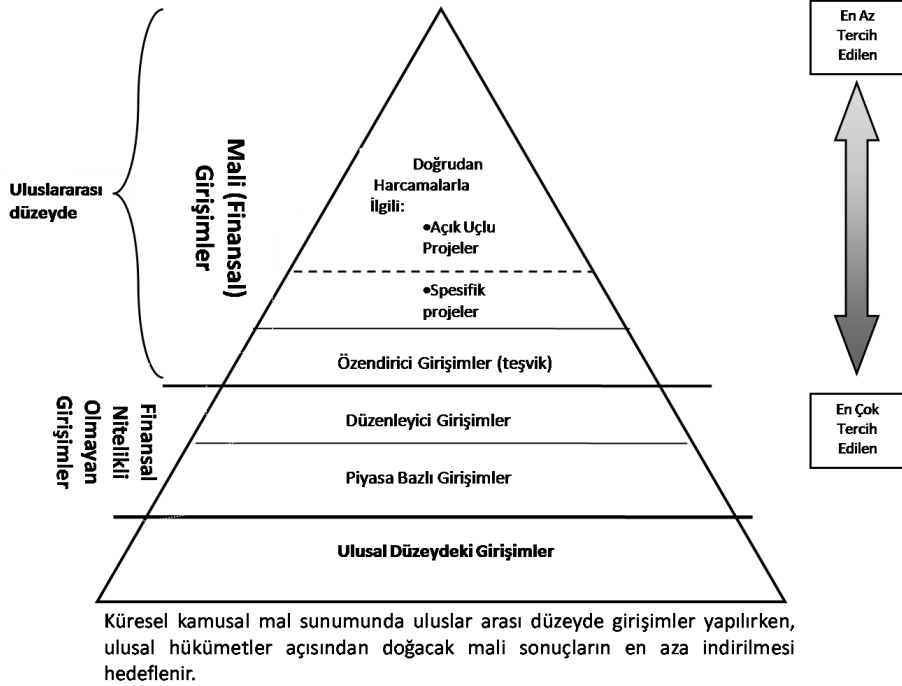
En Az Tercih Edilen

Uluslararası düzeyde

Mali (Finansal) Girişimler

Doğrudan Harcamalarla İlgili:
•Açık Uçlu Projeler

•Spesifik projeler

Özendirici Girişimler (teşvik)

Finansal Nitelikli Olmayan Girişimler

Düzenleyici Girişimler

Piyasa Bazlı Girişimler

Ulusal Düzeydeki Girişimler

En Çok Tercih Edilen

Küresel kamusal mal sunumunda uluslar arası düzeyde girişimler yapılırken, ulusal hükümetler açısından doğacak mali sonuçların en aza indirilmesi hedeflenir.